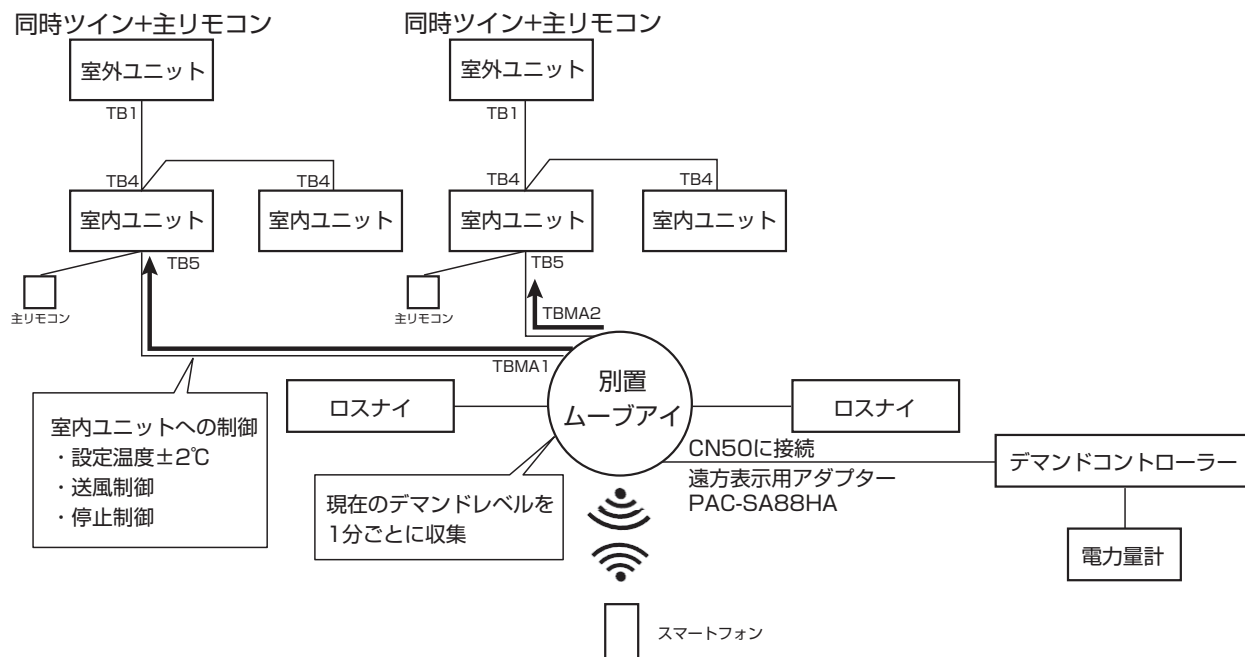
同時ツイン+主リモコン

室外ユニット

TB1

TB4

室内ユニット

TB4

室内ユニット

TB5

主リモコン

同時ツイン+主リモコン

室外ユニット

TB1

TB4

室内ユニット

TB4

室内ユニット

TB5

主リモコン

TBMA2

TBMA1

別置
ムーブアイ

室内ユニットへの制御
・設定温度±2℃
・送風制御
・停止制御

ロスナイ

ロスナイ

CN50に接続
遠方表示用アダプター
PAC-SA88HA

デマンドコントローラー

電力量計

現在のデマンドレベルを
1分ごとに収集

スマートフォン